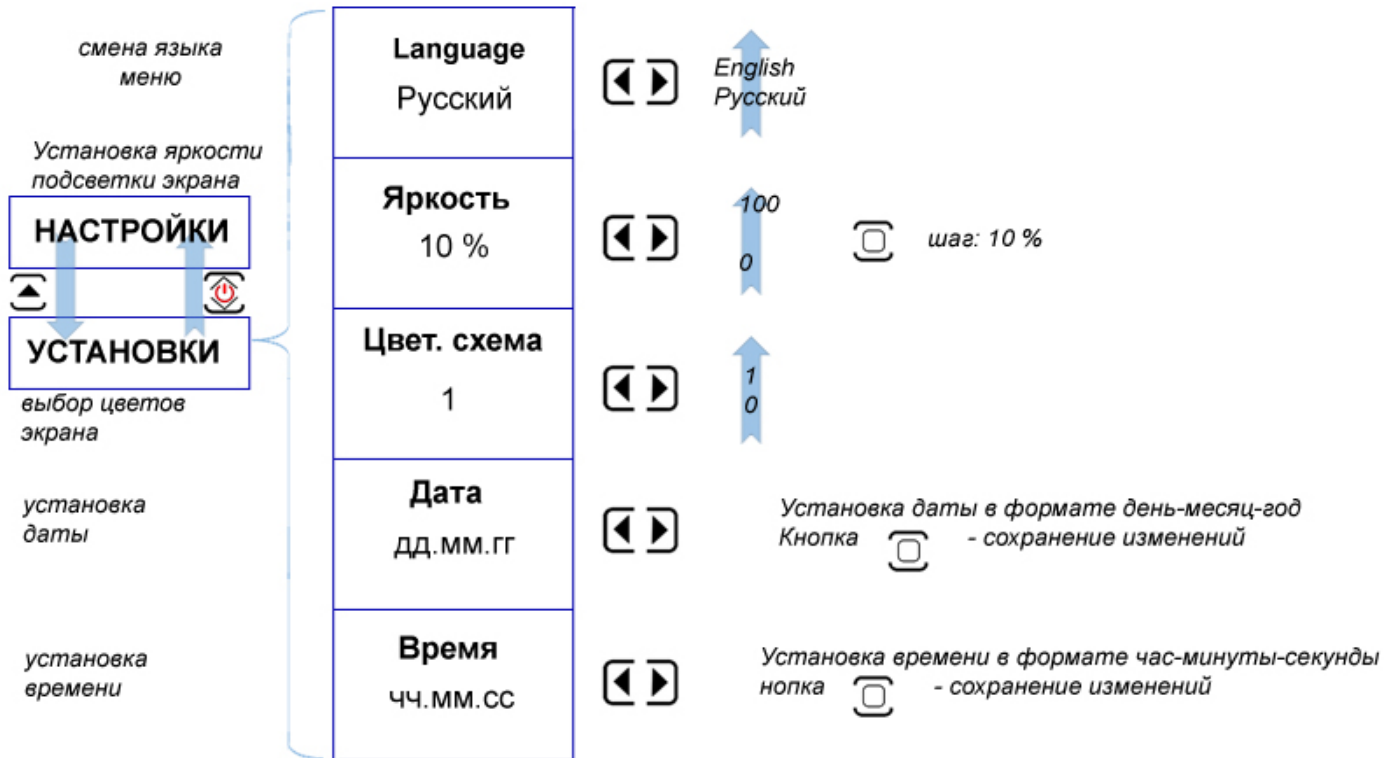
смена языка меню

Установка яркости подсветки экрана

НАСТРОЙКИ

УСТАНОВКИ

выбор цветов экрана

установка даты

установка времени

| Language Русский |
|---|
| Яркость 10 % |
| Цвет. схема 1 |
| Дата дд.мм.гг |
| Время чч.мм.сс |

English
Русский

100
0

шаг: 10 %

1
0

Установка даты в формате день-месяц-год
Кнопка - сохранение изменений

Установка времени в формате час-минуты-секунды
нопка - сохранение изменений